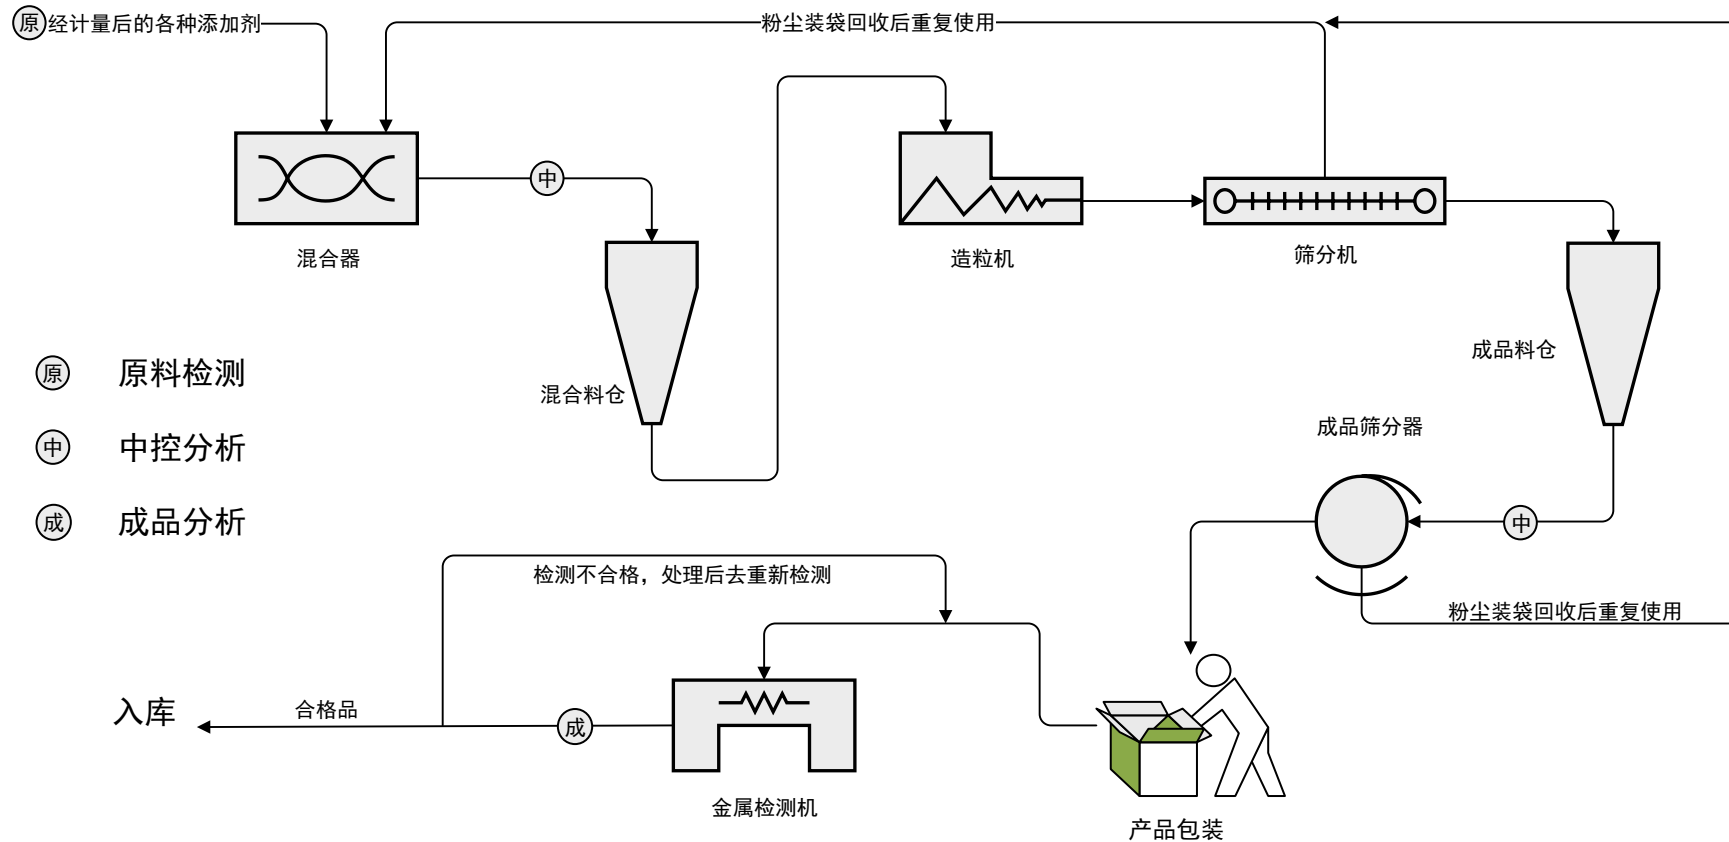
原 经计量后的各种添加剂

粉尘装袋回收后重复使用

中

混合器

混合料仓

造粒机

筛分机

成品料仓

成品筛分器

中

粉尘装袋回收后重复使用

原 原料检测

中 中控分析

成 成品分析

检测不合格，处理后去重新检测

入库

合格品

成

金属检测机

产品包装